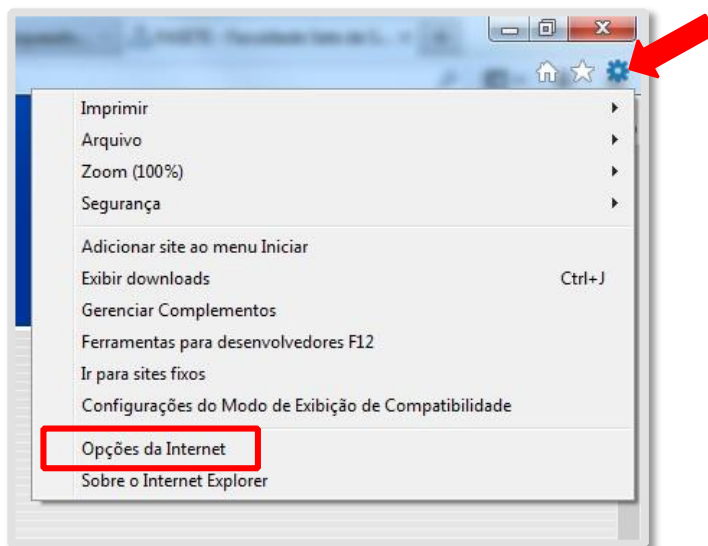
Imprimir
Arquivo
Zoom (100%)
Segurança

Adicionar site ao menu Iniciar
Exibir downloads Ctrl+J
Gerenciar Complementos
Ferramentas para desenvolvedores F12
Ir para sites fixos
Configurações do Modo de Exibição de Compatibilidade

Opções da Internet
Sobre o Internet Explorer